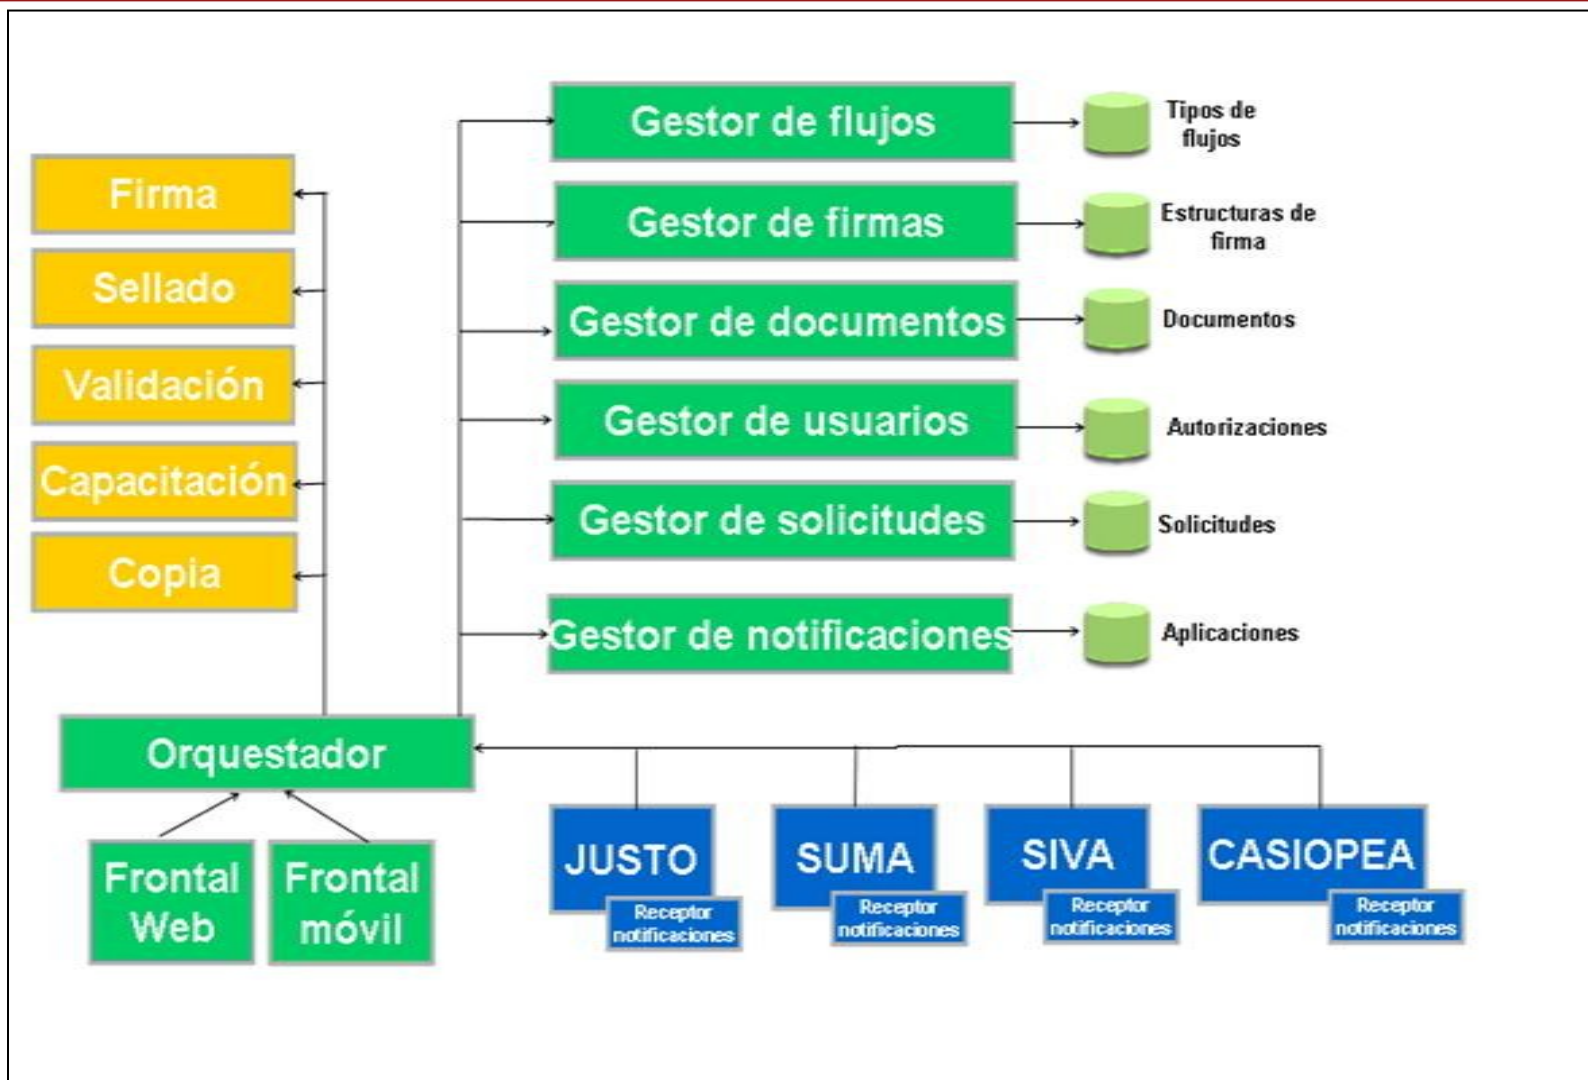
Firma
Sellado
Validación
Capacitación
Copia

Gestor de flujos
Gestor de firmas
Gestor de documentos
Gestor de usuarios
Gestor de solicitudes
Gestor de notificaciones

Tipos de flujos
Estructuras de firma
Documentos
Autorizaciones
Solicitudes
Aplicaciones

Orquestador

Frontal Web
Frontal móvil

JUSTO
Receptor notificaciones
SUMA
Receptor notificaciones
SIVA
Receptor notificaciones
CASIOPEA
Receptor notificaciones